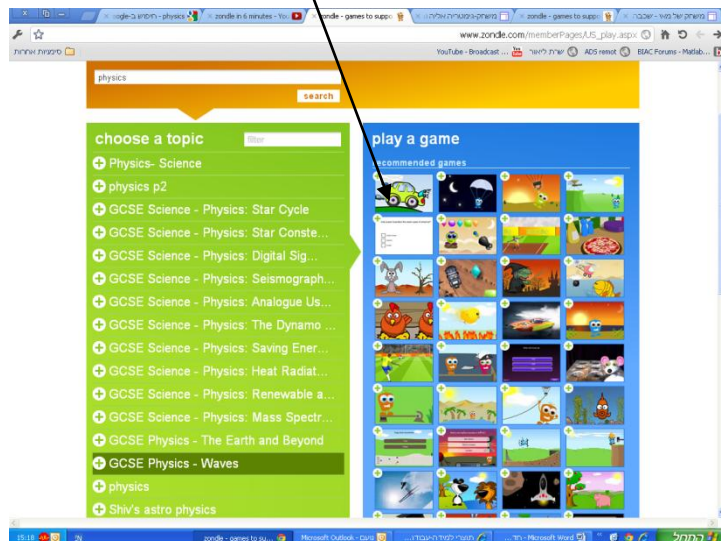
חיפוש ב-Google - physics | zondle in 6 minutes - You | zondle - games to supp | משחקים-גיאוגרפיה אליה | zondle - games to supp | משחק של גשר - שבכבה

www.zondle.com/memberPages/US_play.aspx

סימניות אחרות | YouTube - Broadcast ... | שירות לימור | ADS remot | BIAC Forums - Matlab...

physics

search

choose a topic

filter

Physics- Science

physics p2

GCSE Science - Physics: Star Cycle

GCSE Science - Physics: Star Conste...

GCSE Science - Physics: Digital Sig...

GCSE Science - Physics: Seismograph...

GCSE Science - Physics: Analogue Us...

GCSE Science - Physics: The Dynamo ...

GCSE Science - Physics: Saving Ener...

GCSE Science - Physics: Heat Radiat...

GCSE Science - Physics: Renewable a...

GCSE Science - Physics: Mass Spectr...

GCSE Physics - The Earth and Beyond

GCSE Physics - Waves

physics

Shiv's astro physics

play a game

recommended games

15:18 | zondle - games to su... | Microsoft Outlook - ... | Microsoft Word | התחל